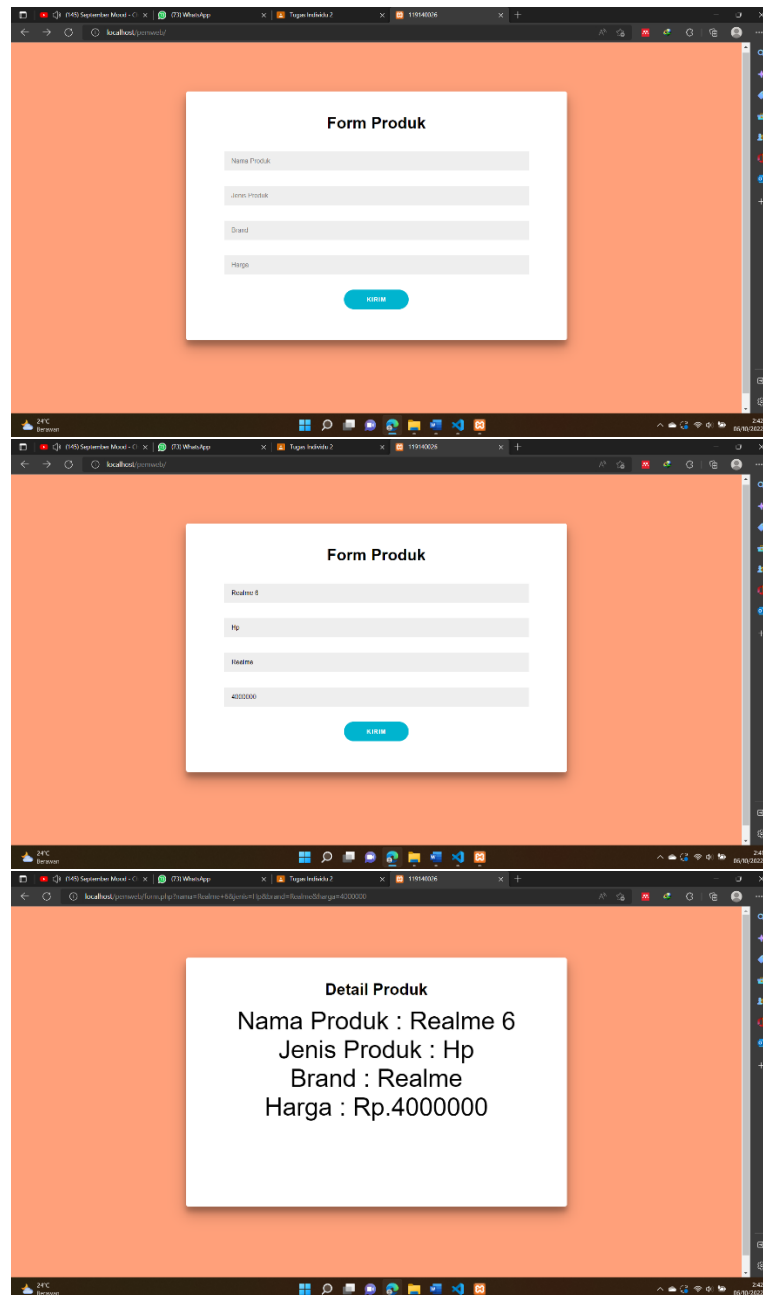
(145) September Mood - C × (73) WhatsApp × Tugas Individu 2 × 119140026 × +

localhost/pemweb/

Form Produk

Nama Produk

Jenis Produk

Brand

Harga

KIRIM

24°C Berawan

2:42 06/10/2022

(145) September Mood - C × (73) WhatsApp × Tugas Individu 2 × 119140026 × +

localhost/pemweb/

Form Produk

Realme 6

Hp

Realme

4000000

KIRIM

24°C Berawan

2:42 06/10/2022

(145) September Mood - C × (73) WhatsApp × Tugas Individu 2 × 119140026 × +

localhost/pemweb/form.php?nama=Realme+6&jenis=Hp&brand=Realme&harga=4000000

Detail Produk

Nama Produk : Realme 6
Jenis Produk : Hp
Brand : Realme
Harga : Rp.4000000

24°C Berawan

2:42 06/10/2022